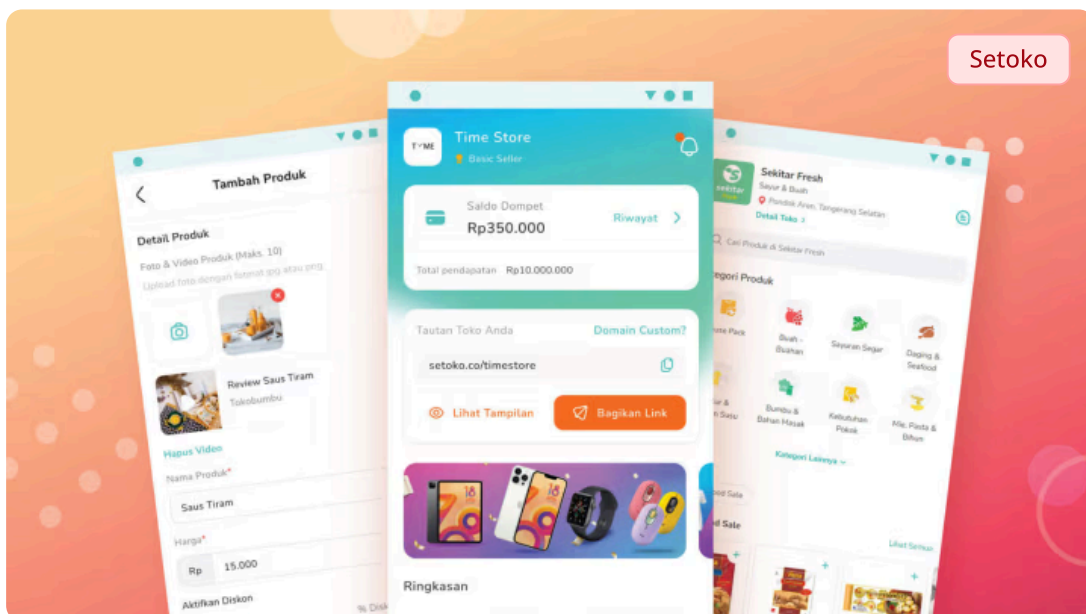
Setoko

Tambah Produk

Detail Produk

Foto & Video Produk (Maks. 10)

Upload foto dengan format jpg atau png.

Review Saus Tiram

Tokobumbu

Hapus Video

Nama Produk*

Saus Tiram

Harga*

Rp 15.000

Aktifkan Diskon

% Disk

TIME

Time Store

Basic Seller

Saldo Dompet

Rp350.000

Riwayat

Total pendapatan Rp10.000.000

Tautan Toko Anda

Domain Custom?

setoko.co/timestore

Lihat Tampilan

Bagikan Link

Ringkasan

Sekitar Fresh

Sayur & Buah

Pondok Aren, Tangerang Selatan

Detail Toko

Cari Produk di Sekitar Fresh

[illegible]egori Produk

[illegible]aste Pack

Buah - Buahan

Sayuran Segar

Daging & Seafood

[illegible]r & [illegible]n Susu

Bumbu & Bahan Masak

Kebutuhan Pokok

Mie, Pasta & Bihun

Kategori Lainnya

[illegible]ood Sale

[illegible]d Sale

Lihat Semua